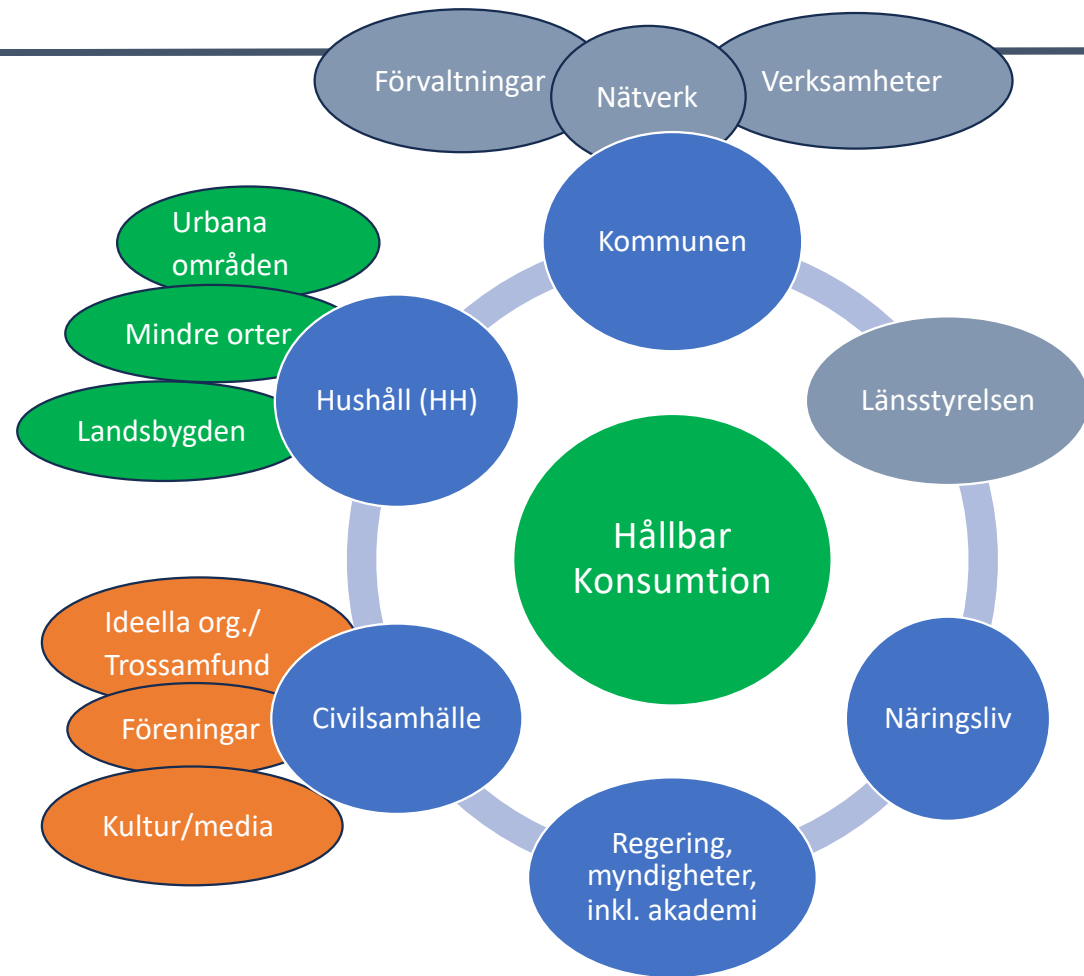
Förvaltningar

Nätverk

Verksamheter

Kommunen

Urbana områden

Mindre orter

Landsbygden

Hushåll (HH)

Länsstyrelsen

Hållbar Konsumtion

Ideella org./ Trossamfund

Föreningar

Kultur/media

Civilsamhälle

Näringsliv

Regering, myndigheter, inkl. akademi